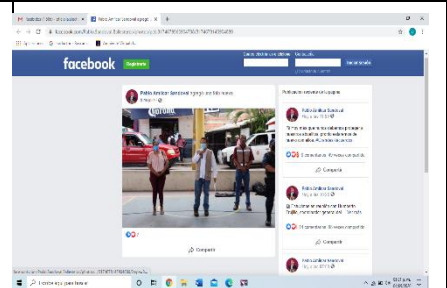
facebook Regístrate

Pablo Amílcar Sandoval agregó una foto nueva.

Compartir

Publicaciones recientes en la página

Pablo Amílcar Sandoval

Compartir

Pablo Amílcar Sandoval

Compartir

Pablo Amílcar Sandoval

Escribe aquí para buscar